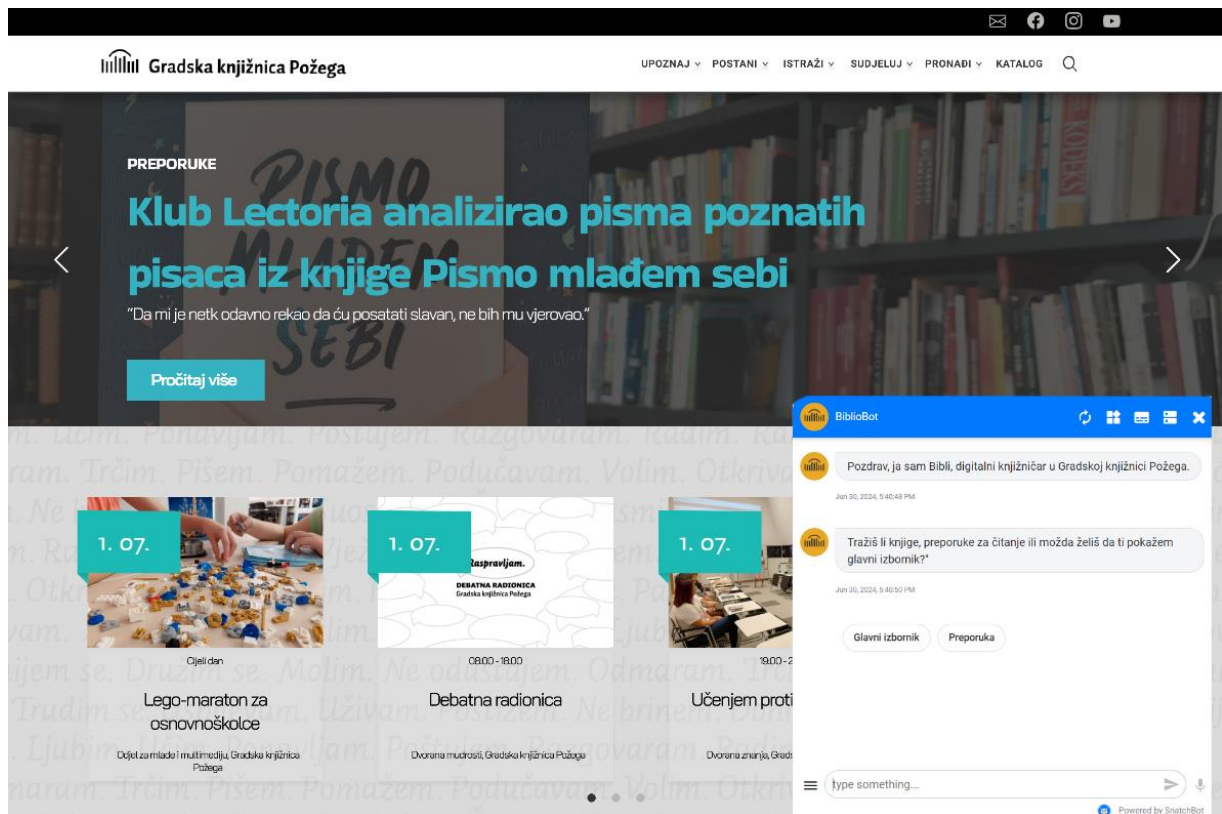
Gradska knjižnica Požega

UPOZNAJ POSTANI ISTRAŽI SUDJELUJ PRONAĐI KATALOG

PREPORUKE

Klub Lectoria analizirao pisma poznatih pisaca iz knjige Pismo mlađem sebi

"Da mi je netk odavno rekao da ću posatati slavan, ne bih mu vjerovao."

Pročitaj više

1. 07.

Cijeli dan

Lego-maraton za osnovnoškolce

Odjel za mlade i multimediju, Gradska knjižnica Požega

1. 07.

Raspravljam.

DEBATNA RADIONICA
Gradska knjižnica Požega

08:00 - 18:00

Debatna radionica

Dvorana mudrosti, Gradska knjižnica Požega

1. 07.

19:00 - 2

Učenjem proti

Dvorana znanja, Grads

BiblioBot

Pozdrav, ja sam Bibli, digitalni knjižničar u Gradskoj knjižnici Požega.

Jun 30, 2024, 5:40:48 PM

Tražiš li knjige, preporuke za čitanje ili možda želiš da ti pokažem glavni izbornik?'

Jun 30, 2024, 5:40:50 PM

Glavni izbornik

Preporuka

type something...

Powered by SnatchBot